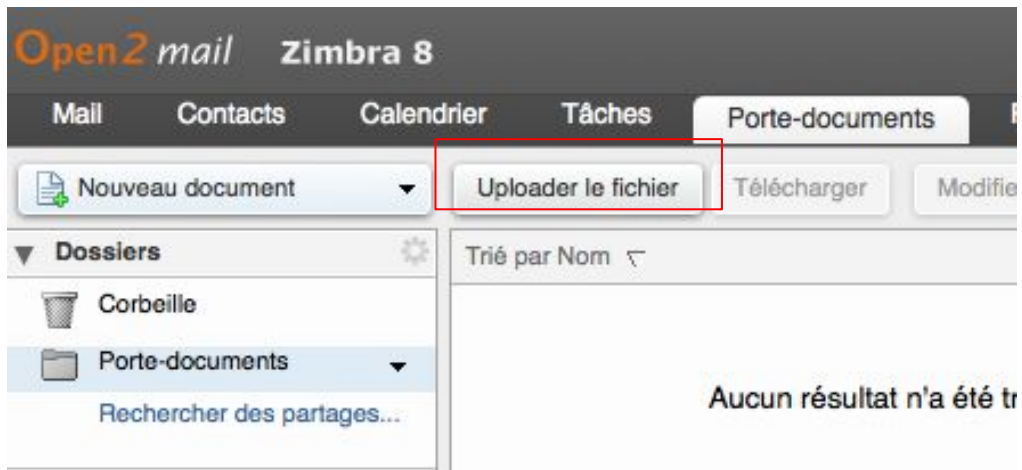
Open2mail Zimbra 8

Mail Contacts Calendrier Tâches Porte-documents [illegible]

Nouveau document Uploader le fichier Télécharger Modifie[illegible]

Dossiers

Corbeille

Porte-documents

Rechercher des partages...

Trié par Nom

Aucun résultat n'a été tr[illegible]